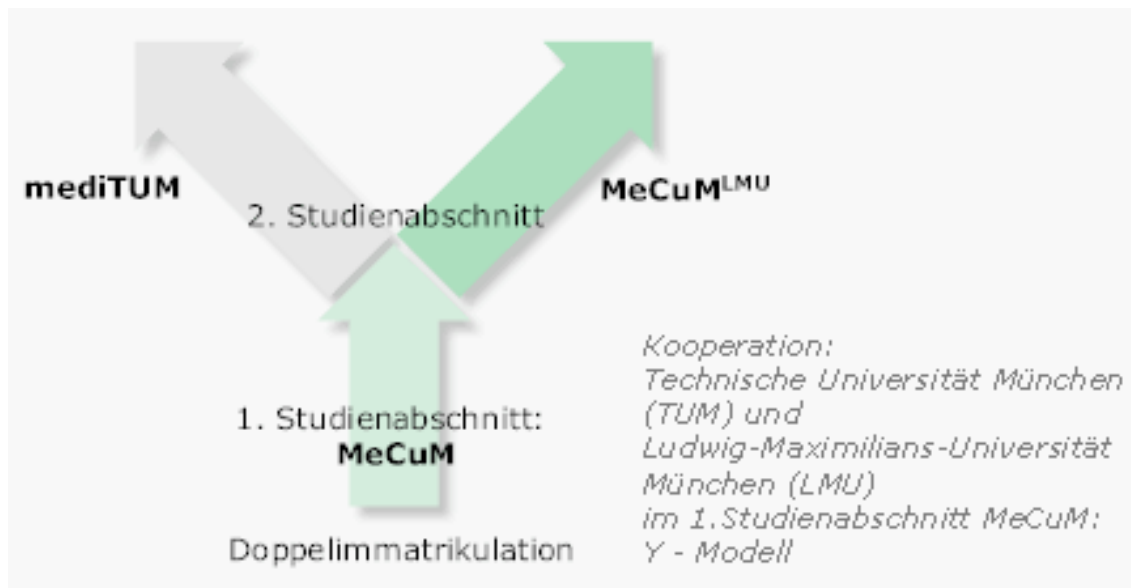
mediTUM

2. Studienabschnitt

MeCuM$^{LMU}$

1. Studienabschnitt:
MeCuM

Doppelimmatrikulation

Kooperation:
Technische Universität München (TUM) und Ludwig-Maximilians-Universität München (LMU)
im 1.Studienabschnitt MeCuM:
Y - Modell